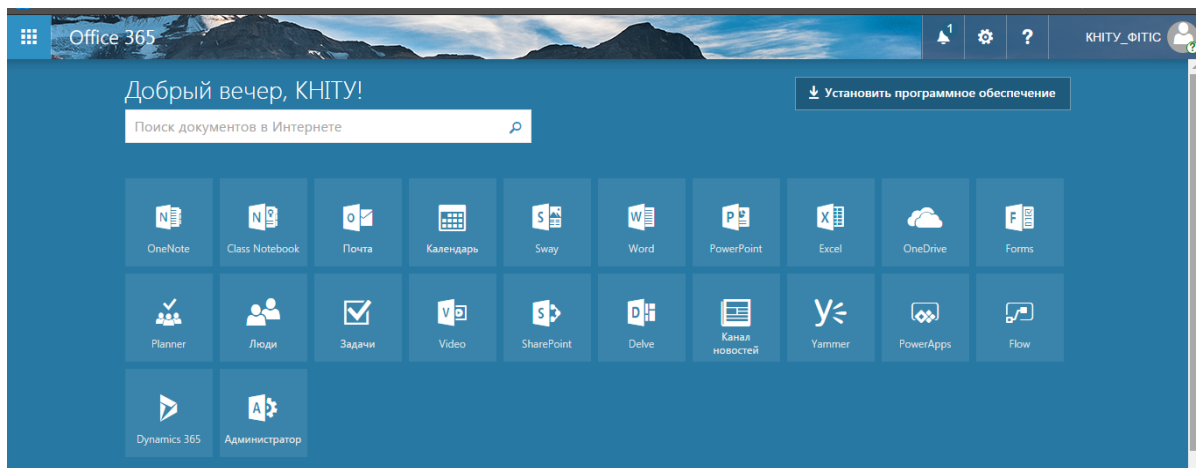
Office 365

1

?

КНІТУ_ФІТІС

Добрый вечер, КНІТУ!

Поиск документов в Интернете

Установить программное обеспечение

OneNote
Class Notebook
Почта
Календарь
Sway
Word
PowerPoint
Excel
OneDrive
Forms

Planner
Люди
Задачи
Video
SharePoint
Delve
Канал новостей
Yammer
PowerApps
Flow

Dynamics 365
Администратор